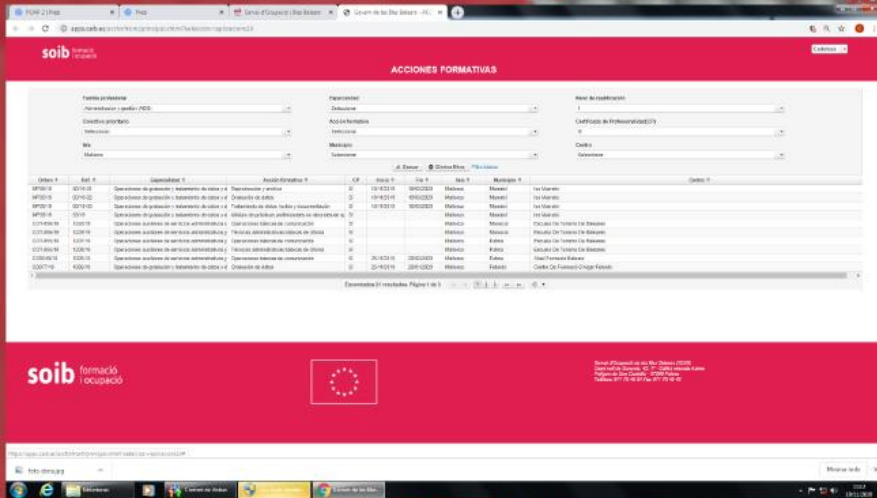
soib formació i ocupació

ACCIONES FORMATIVAS

Família profesional
Administración y gestión / ADG
Especialidad
Seleccione
Nivel de cualificación
1
Colectivo prioritario
Seleccione
Acción formativa
Seleccione
Certificado de Profesionalidad (CP)
Isla
Mallorca
Municipio
Seleccione
Centro
Seleccione

Buscar | Borrar filtros

| Orden | Exp. | Especialidad | Acción formativa | CP | Inicio | Fin | Isla | Municipio | Centro |
|---|---|---|---|---|---|---|---|---|---|
| | | Operaciones de grabación y tratamiento de datos y d | Reproducción y archivo | | | | Mallorca | Manacor | | 
| | | Operaciones de grabación y tratamiento de datos y d | Grabación de datos | | | | Mallorca | Manacor | |
| | | Operaciones de grabación y tratamiento de datos y d | Tratamiento de datos, textos y documentación | | | | Mallorca | Manacor | |
| | | Operaciones de grabación y tratamiento de datos y d | | | | | Mallorca | Manacor | |
| | | Operaciones auxiliares de servicios administrativos y | Operaciones básicas de comunicación | | | | Mallorca | Manacor | |
| | | Operaciones auxiliares de servicios administrativos y | Técnicas administrativas básicas de oficina | | | | Mallorca | Manacor | |
| | | Operaciones auxiliares de servicios administrativos y | Operaciones básicas de comunicación | | | | Mallorca | Palma | |
| | | Operaciones auxiliares de servicios administrativos y | Técnicas administrativas básicas de oficina | | | | Mallorca | Palma | |
| | | Operaciones auxiliares de servicios administrativos y | Operaciones básicas de comunicación | | | | Mallorca | Palma | |
| | | Operaciones de grabación y tratamiento de datos y d | Grabación de datos | | | | Mallorca | Palma | |

soib formació i ocupació